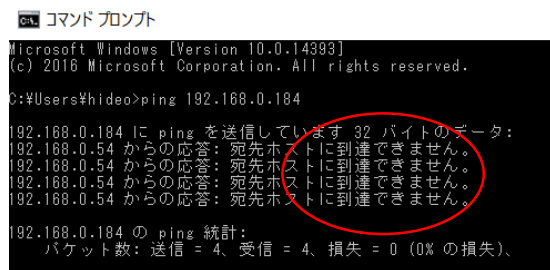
コマンド プロンプト

Microsoft Windows [Version 10.0.14393]
(c) 2016 Microsoft Corporation. All rights reserved.

C:¥Users¥hideo>ping 192.168.0.184

192.168.0.184 に ping を送信しています 32 バイトのデータ:
192.168.0.54 からの応答: 宛先ホストに到達できません。
192.168.0.54 からの応答: 宛先ホストに到達できません。
192.168.0.54 からの応答: 宛先ホストに到達できません。
192.168.0.54 からの応答: 宛先ホストに到達できません。

192.168.0.184 の ping 統計:
パケット数: 送信 = 4、受信 = 4、損失 = 0 (0% の損失)、